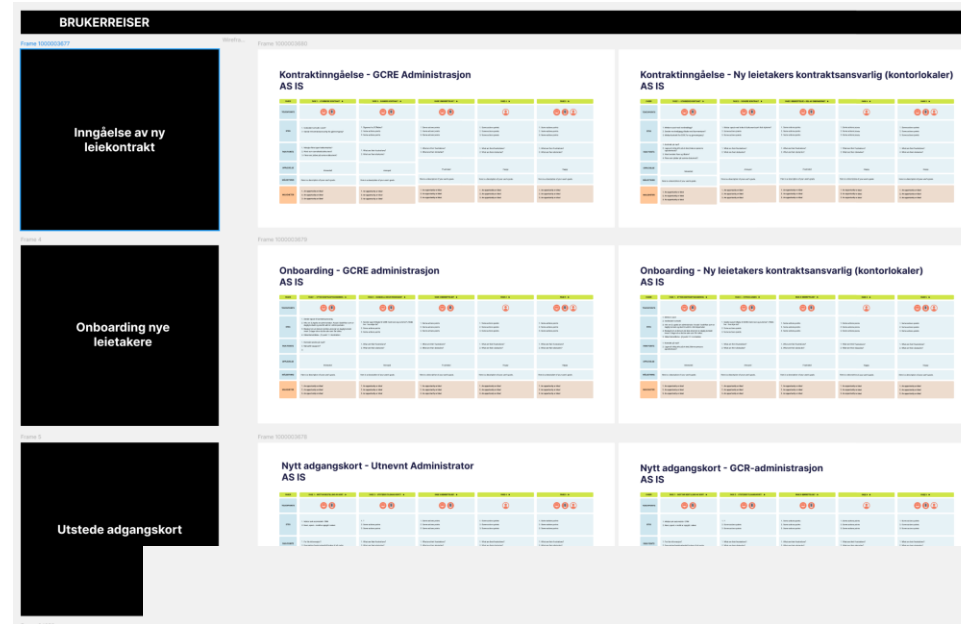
BRUKERREISER

Frame 1000003677

Inngåelse av ny leiekontrakt

Frame 1000003665

Kontraktinngåelse - GCRE Administrasjon
AS IS

Kontraktinngåelse - Ny leietakers kontraktsansvarlig (kontorlokaler)
AS IS

Frame 4

Onboarding nye leietakere

Frame 1000003679

Onboarding - GCRE administrasjon
AS IS

Onboarding - Ny leietakers kontraktsansvarlig (kontorlokaler)
AS IS

Frame 5

Utstede adgangskort

Frame 1000003678

Nytt adgangskort - Utnevnt Administrator
AS IS

Nytt adgangskort - GCR-administrasjon
AS IS